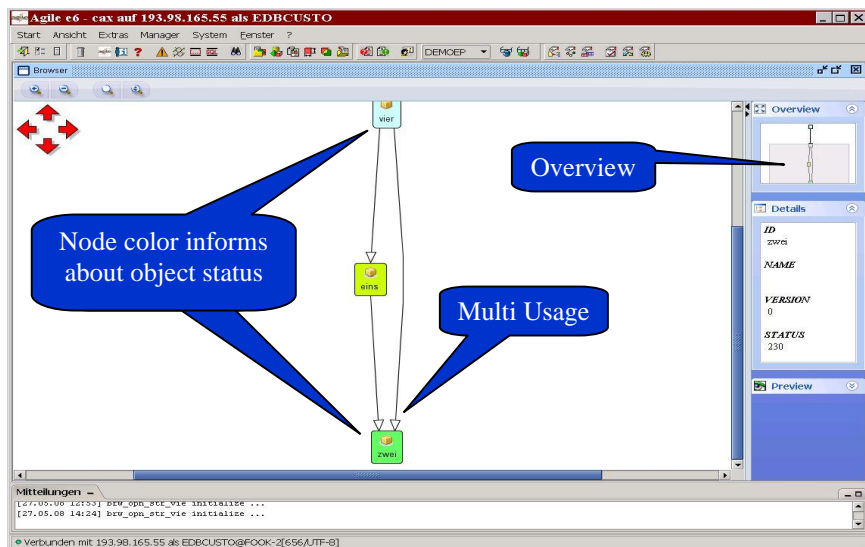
Agile e6 - cax auf 193.98.165.55 als EDBCUSTO

Start Ansicht Extras Manager System Fenster ?

DEMOEP

Browser

vier

Overview

Node color informs about object status

eins

Multi Usage

zwei

Overview

Details

ID
zwei

NAME

VERSION
0

STATUS
230

Preview

Mitteilungen

[27.05.08 12:53] brw_opn_str_vie initialize ...
[27.05.08 14:24] brw_opn_str_vie initialize ...

Verbunden mit 193.98.165.55 als EDBCUSTO@FOOK-2[656/UTF-8]